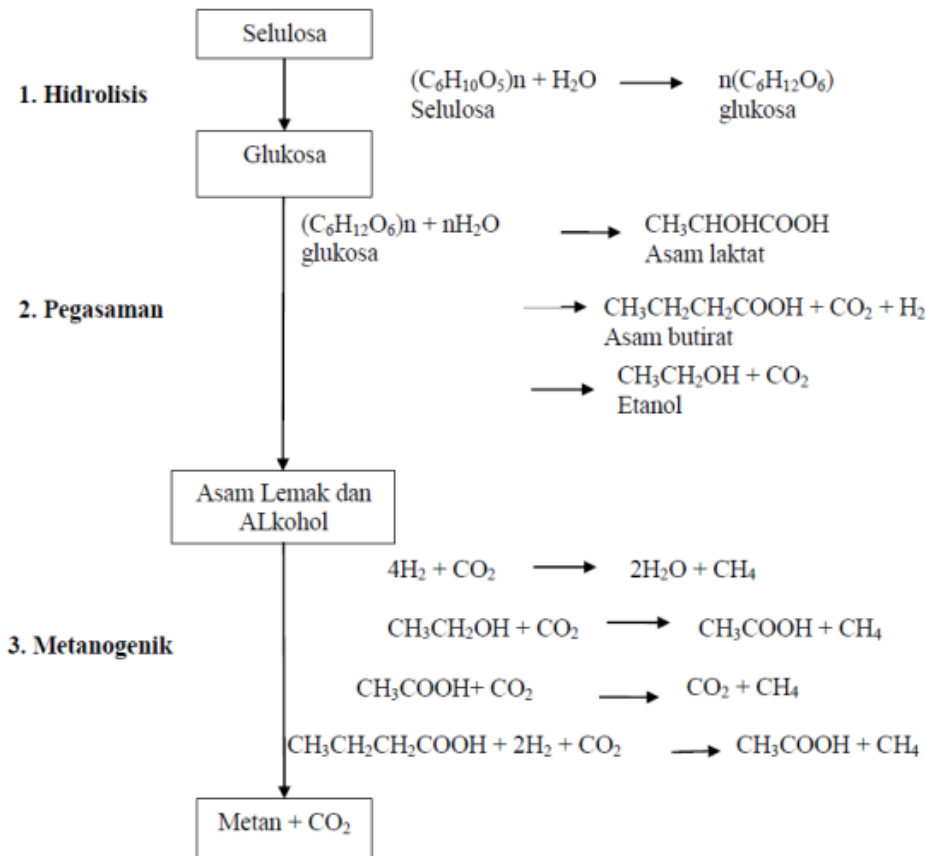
Selulosa

1. Hidrolisis

$(C_6H_{10}O_5)n + H_2O \longrightarrow n(C_6H_{12}O_6)$
Selulosa glukosa

Glukosa

$(C_6H_{12}O_6)n + nH_2O \longrightarrow CH_3CHOHCOOH$
glukosa Asam laktat

2. Pegasaman

$\longrightarrow CH_3CH_2CH_2COOH + CO_2 + H_2$
Asam butirat

$\longrightarrow CH_3CH_2OH + CO_2$
Etanol

Asam Lemak dan ALkohol

$4H_2 + CO_2 \longrightarrow 2H_2O + CH_4$

3. Metanogenik

$CH_3CH_2OH + CO_2 \longrightarrow CH_3COOH + CH_4$

$CH_3COOH+ CO_2 \longrightarrow CO_2 + CH_4$

$CH_3CH_2CH_2COOH + 2H_2 + CO_2 \longrightarrow CH_3COOH + CH_4$

Metan + $CO_2$